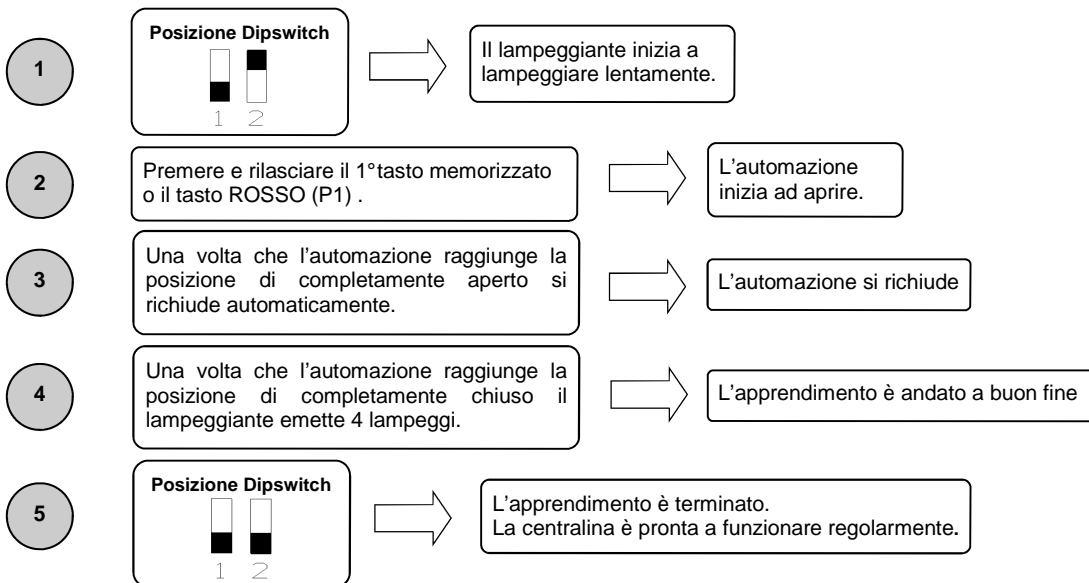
1

Posizione Dipswitch

1 2

Il lampeggiante inizia a lampeggiare lentamente.

2

Premere e rilasciare il 1°tasto memorizzato o il tasto ROSSO (P1) .

L'automazione inizia ad aprire.

3

Una volta che l'automazione raggiunge la posizione di completamente aperto si richiude automaticamente.

L'automazione si richiude

4

Una volta che l'automazione raggiunge la posizione di completamente chiuso il lampeggiante emette 4 lampeggi.

L'apprendimento è andato a buon fine

5

Posizione Dipswitch

1 2

L'apprendimento è terminato.
La centralina è pronta a funzionare regolarmente.